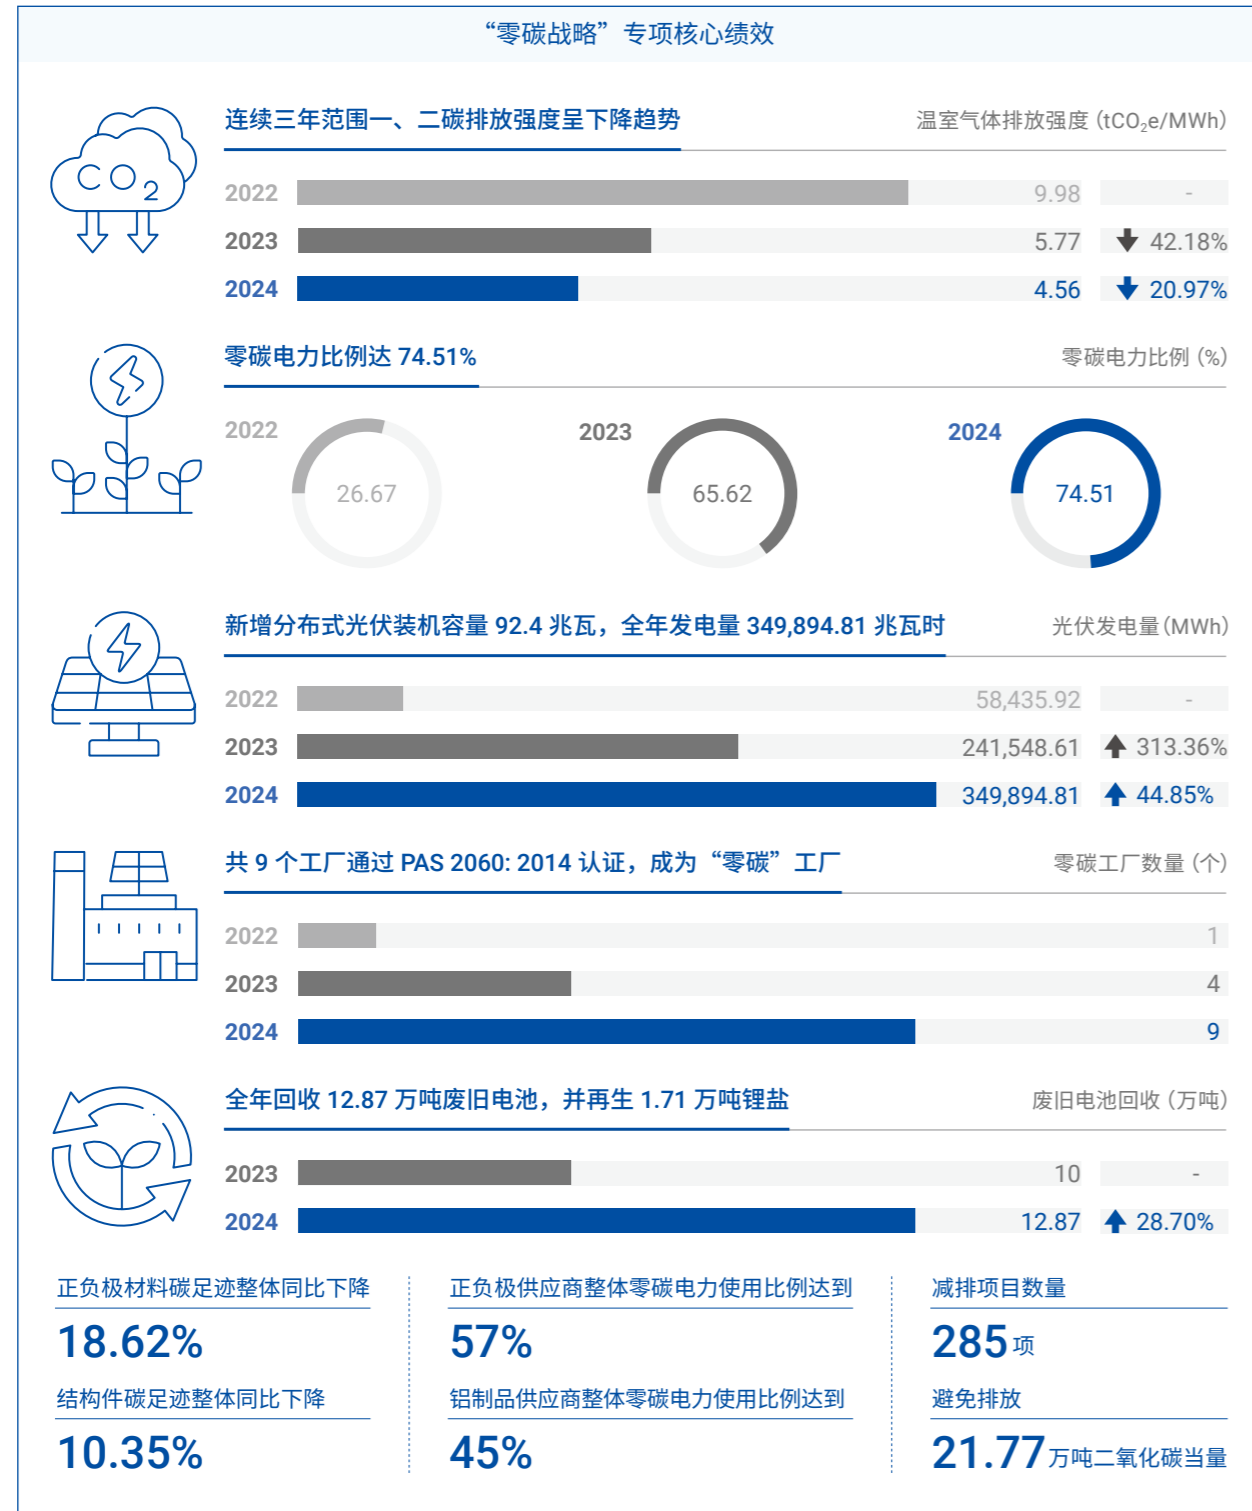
“零碳战略”专项核心绩效

$CO_2$

连续三年范围一、二碳排放强度呈下降趋势

温室气体排放强度（$tCO_2e/MWh$）

| | | |
|---|---|---|
| 2022 | 9.98 | - |
| 2023 | 5.77 | 42.18% |
| 2024 | 4.56 | 20.97% |

零碳电力比例达 74.51%

零碳电力比例（%）

2022 26.67

2023 65.62

2024 74.51

新增分布式光伏装机容量 92.4 兆瓦，全年发电量 349,894.81 兆瓦时

光伏发电量(MWh)

| | | |
|---|---|---|
| 2022 | 58,435.92 | - |
| 2023 | 241,548.61 | 313.36% |
| 2024 | 349,894.81 | 44.85% |

共 9 个工厂通过 PAS 2060: 2014 认证，成为“零碳”工厂

零碳工厂数量（个）

| | |
|---|---|
| 2022 | 1 |
| 2023 | 4 |
| 2024 | 9 |

全年回收 12.87 万吨废旧电池，并再生 1.71 万吨锂盐

废旧电池回收（万吨）

| | | |
|---|---|---|
| 2023 | 10 | - |
| 2024 | 12.87 | 28.70% |

正负极材料碳足迹整体同比下降

18.62%

结构件碳足迹整体同比下降

10.35%

正负极供应商整体零碳电力使用比例达到

57%

铝制品供应商整体零碳电力使用比例达到

45%

减排项目数量

285 项

避免排放

21.77 万吨二氧化碳当量